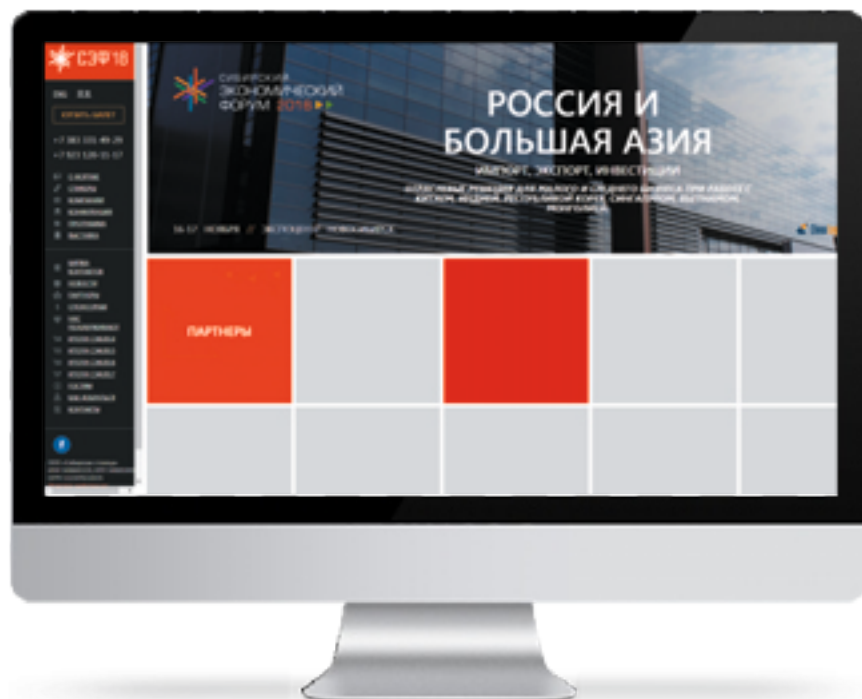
СЭФ 18

ENG RUS

КУПИТЬ БИЛЕТ

+7 383 331 44 29
+7 923 120 11 17

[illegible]

СИБИРСКИЙ ЭКОНОМИЧЕСКИЙ ФОРУМ 2018

РОССИЯ И БОЛЬШАЯ АЗИЯ

ИМПОРТ, ЭКСПОРТ, ИНВЕСТИЦИИ

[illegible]

16-17 НОЯБРЯ // ЭКСПОЦЕНТР НОВОСИБИРСК

ПАРТНЕРЫ